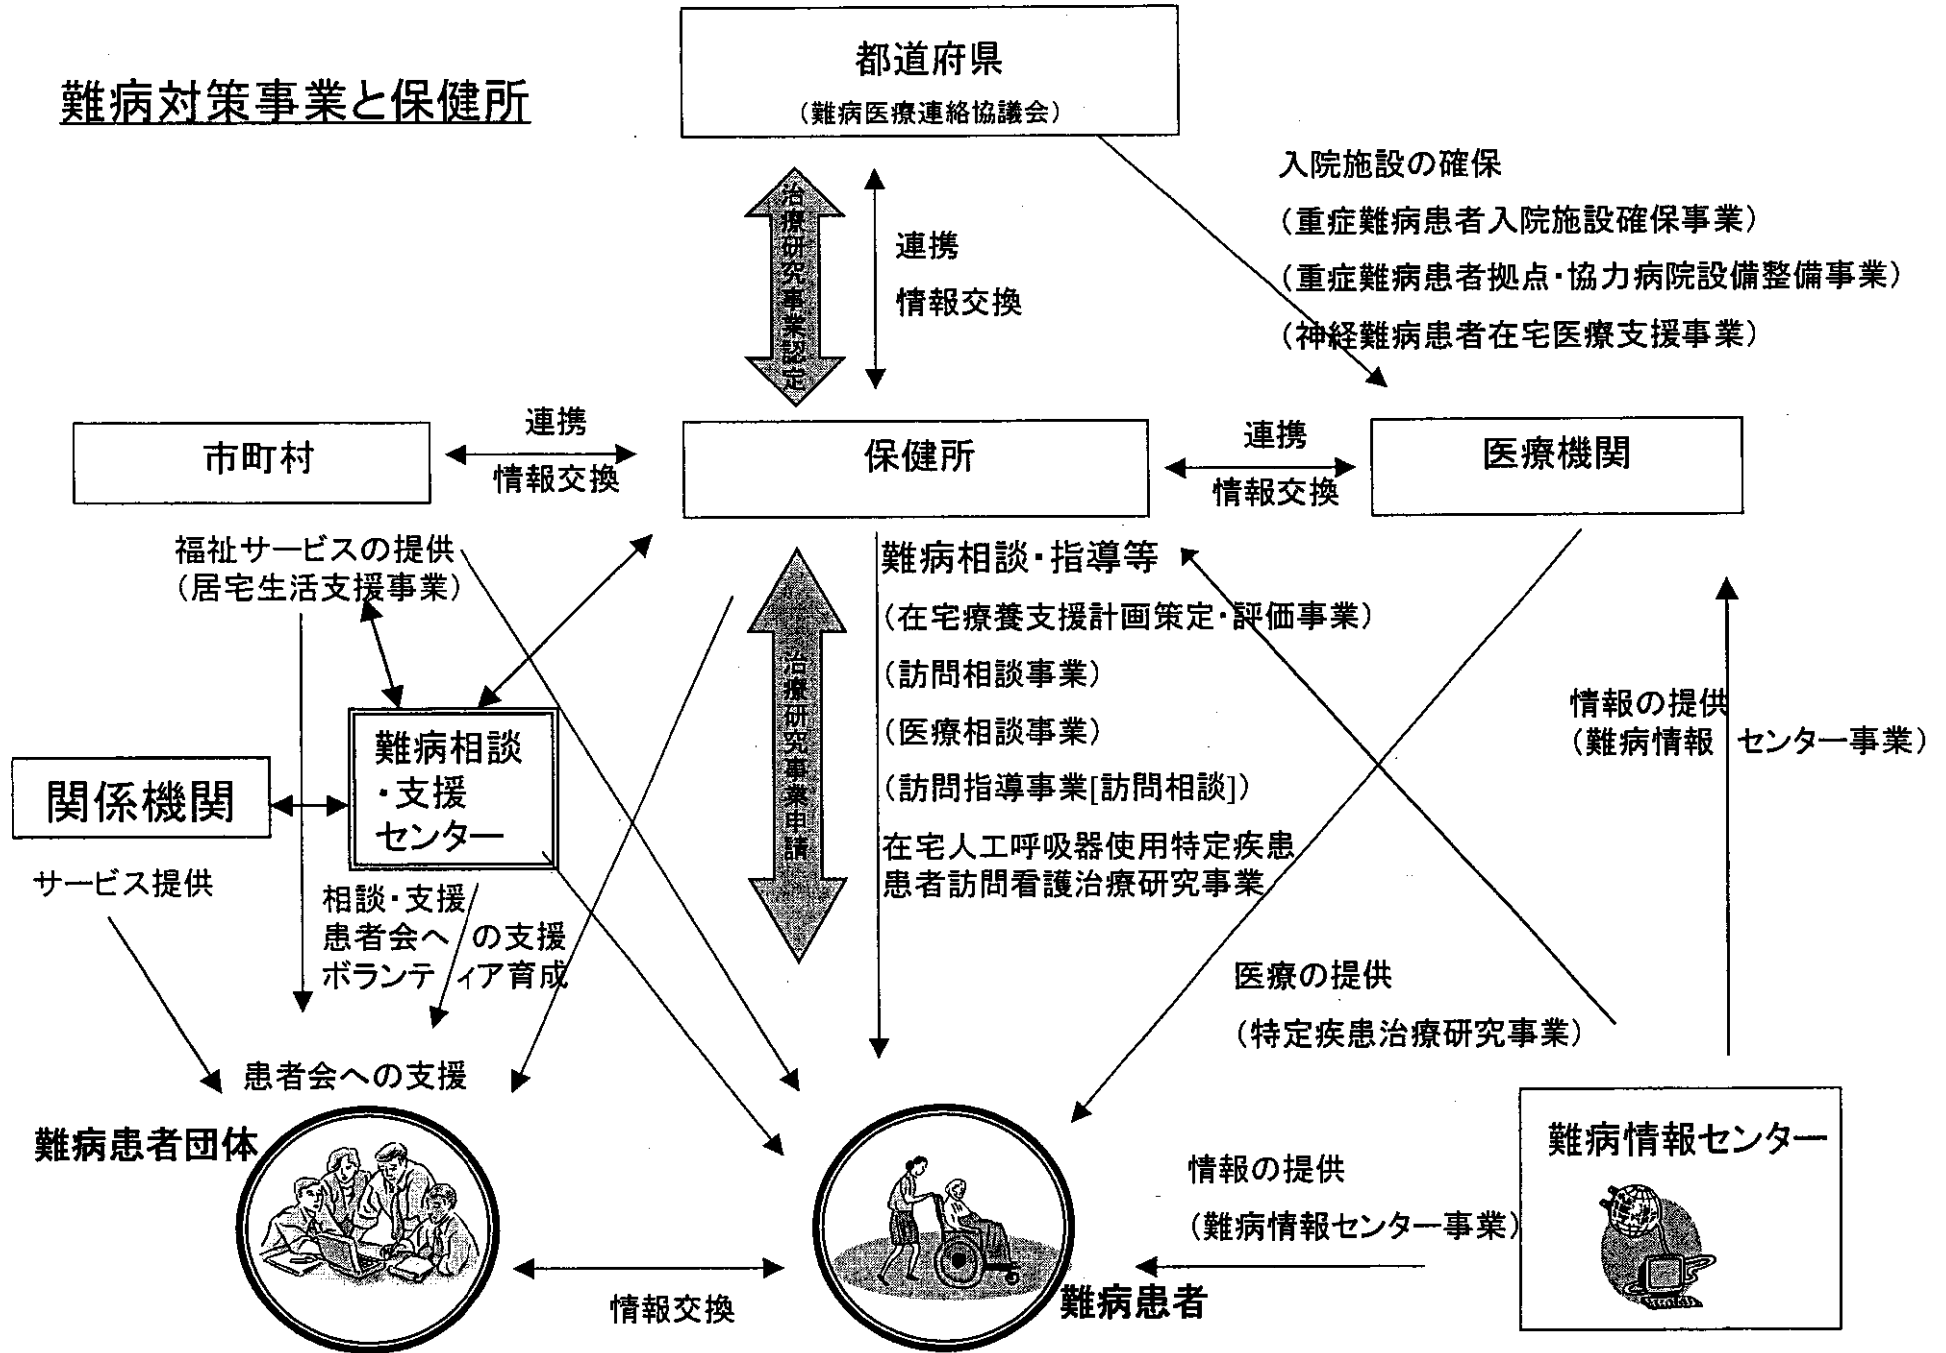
難病対策事業と保健所

都道府県
（難病医療連絡協議会）

治療研究事業認定

連携
情報交換

入院施設の確保
（重症難病患者入院施設確保事業）
（重症難病患者拠点・協力病院設備整備事業）
（神経難病患者在宅医療支援事業）

市町村

連携
情報交換

保健所

連携
情報交換

医療機関

福祉サービスの提供
（居宅生活支援事業）

治療研究事業申請

難病相談・指導等
（在宅療養支援計画策定・評価事業）
（訪問相談事業）
（医療相談事業）
（訪問指導事業[訪問相談]）
在宅人工呼吸器使用特定疾患患者訪問看護治療研究事業

情報の提供
（難病情報センター事業）

関係機関

難病相談・支援センター

サービス提供

相談・支援
患者会への支援
ボランティア育成

医療の提供
（特定疾患治療研究事業）

患者会への支援

難病患者団体

難病情報センター

情報の提供
（難病情報センター事業）

情報交換

難病患者